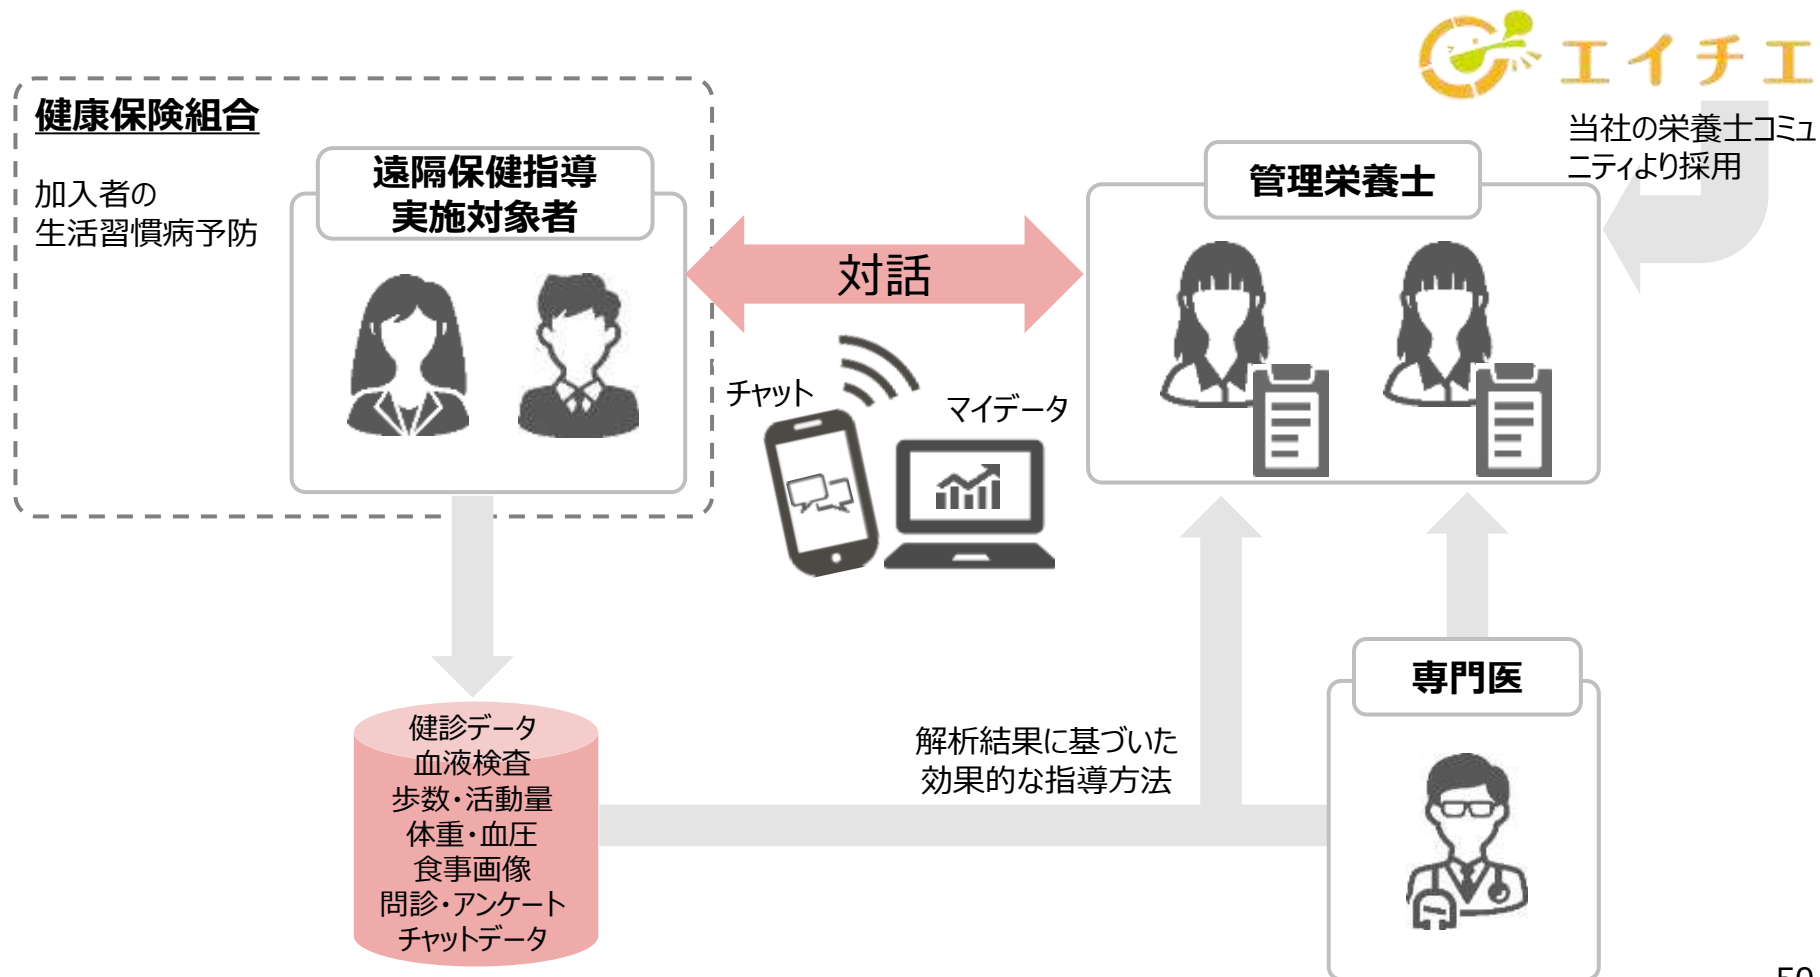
エイチエ

当社の栄養士コミュニティより採用

健康保険組合

加入者の
生活習慣病予防

遠隔保健指導
実施対象者

対話

管理栄養士

チャット

マイデータ

健診データ
血液検査
歩数・活動量
体重・血圧
食事画像
問診・アンケート
チャットデータ

解析結果に基づいた
効果的な指導方法

専門医

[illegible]